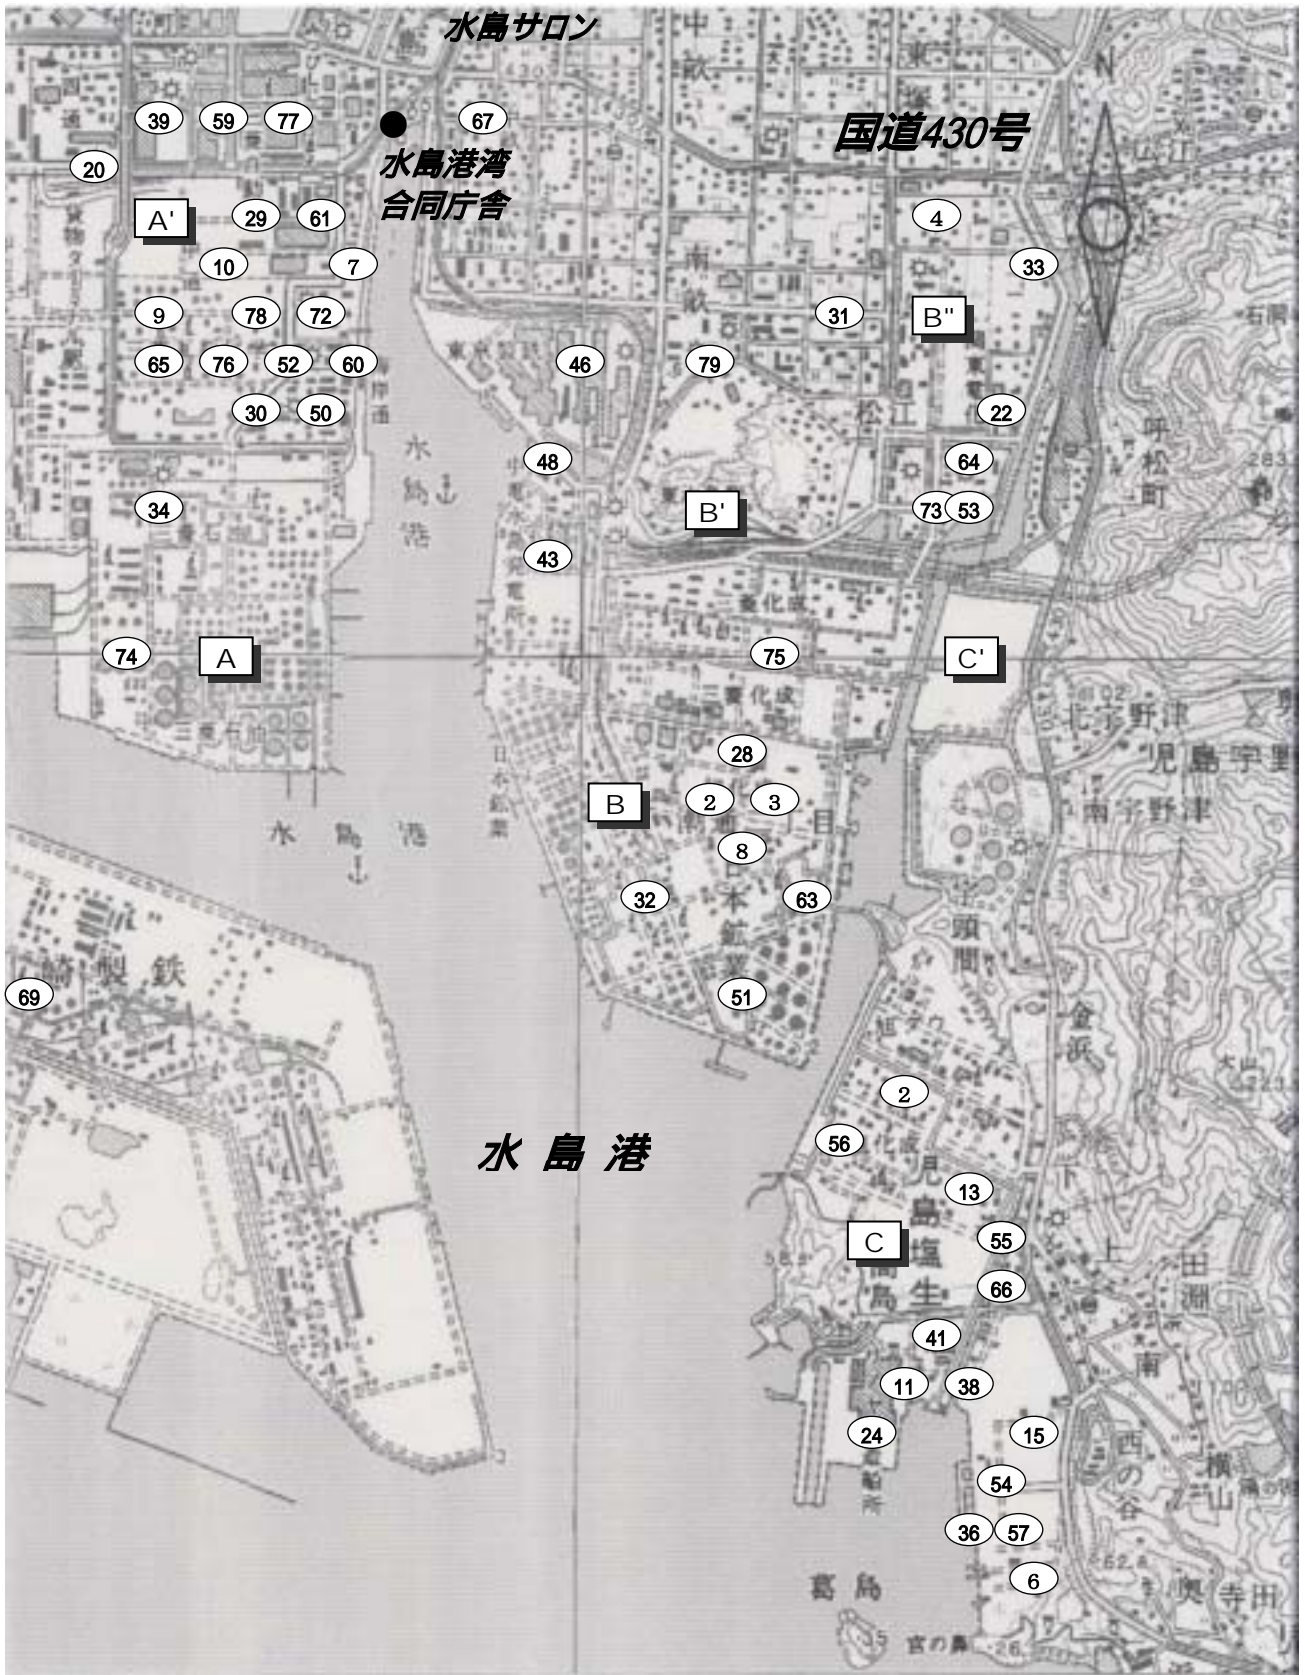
水島サロン

国道430号

N

39 59 77 67

水島港湾
合同庁舎

20

A'

29 61

10 7

4

33

9 78 72

31

B''

65 76 52 60

46

79

30 50

22

48

64

34

B'

73 53

43

74

A

75

C'

28

B

2 3

8

32

63

69

51

2

56

水 島 港

13

C

55

66

41

11 38

24

15

54

36 57

6

中
東
南
松江
東電
水島港
三菱石油
水島港
川崎製鉄
三菱化成
日本鉱業
北宇野津
児島宇野
南宇野津
呼松町
金浜
下
上
田淵
南
西の谷
横山
寺田
児島塩生
葛島
宮の島
石
大山